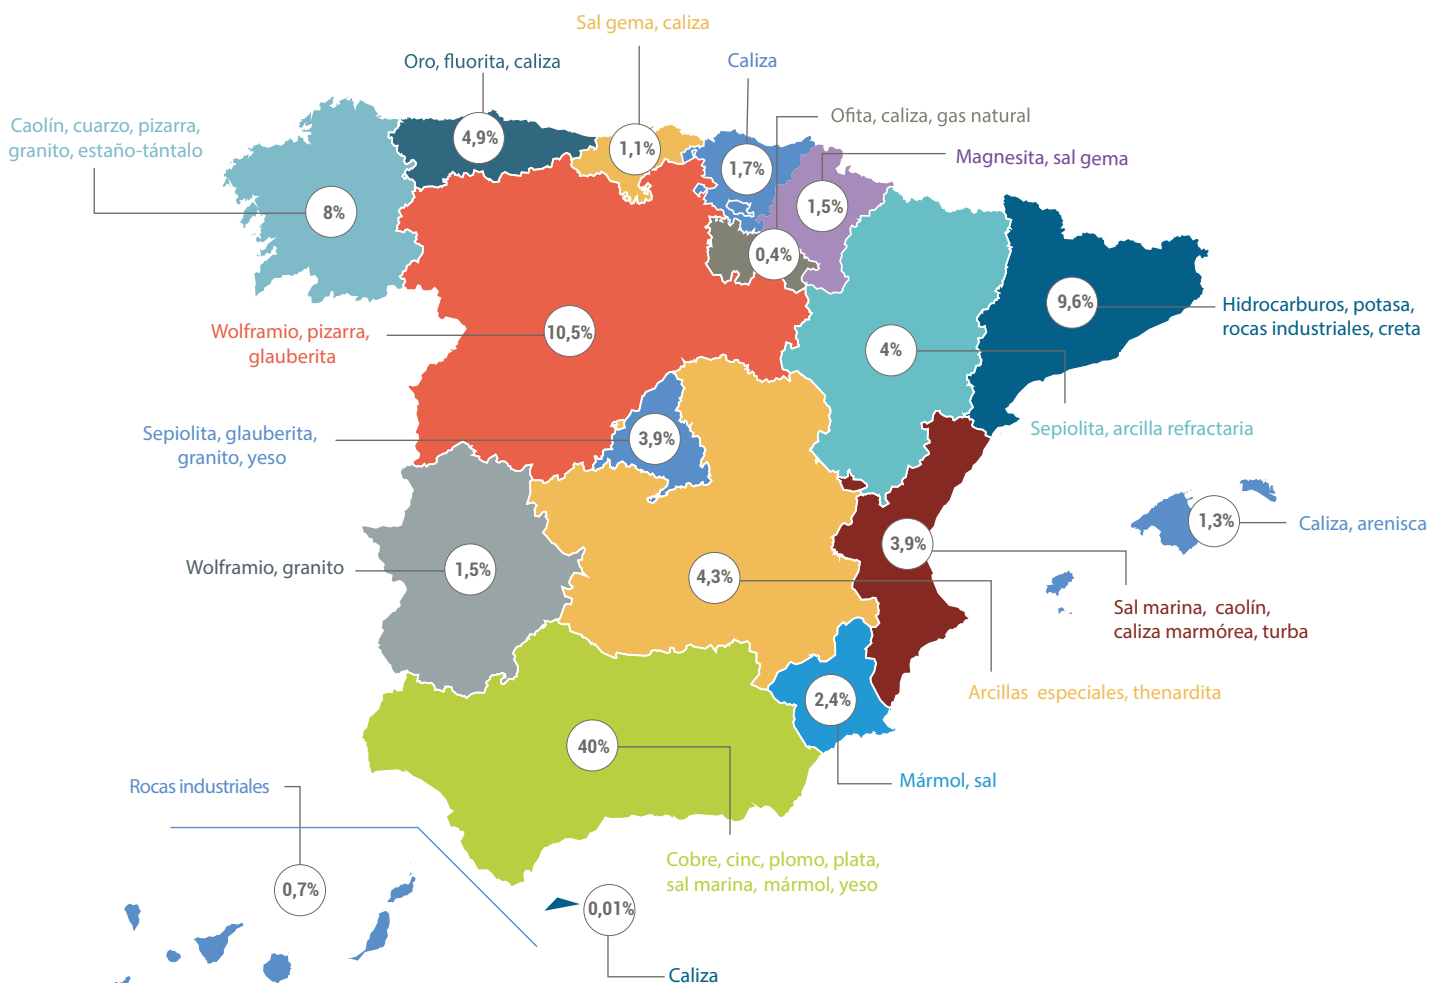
Sal gema, caliza

Oro, fluorita, caliza

Caliza

Ofita, caliza, gas natural

Caolín, cuarzo, pizarra, granito, estaño-tántalo

Magnesita, sal gema

4,9%

1,1%

1,7%

1,5%

8%

0,4%

9,6%

Hidrocarburos, potasa, rocas industriales, creta

Wolframio, pizarra, glauberita

10,5%

4%

Sepiolita, arcilla refractaria

Sepiolita, glauberita, granito, yeso

3,9%

1,3%

Caliza, arenisca

3,9%

Wolframio, granito

1,5%

4,3%

Sal marina, caolín, caliza marmórea, turba

Arcillas especiales, thenardita

2,4%

40%

Mármol, sal

Rocas industriales

Cobre, cinc, plomo, plata, sal marina, mármol, yeso

0,7%

0,01%

Caliza